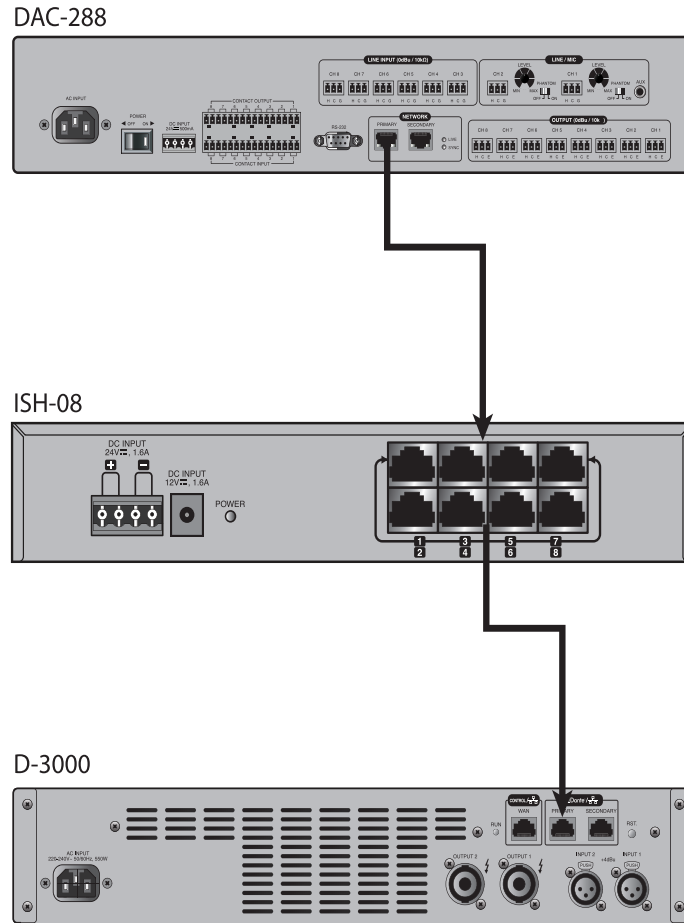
DAC-288

AC INPUT

POWER
OFF ON

DC INPUT
24V 500mA

CONTACT OUTPUT

CONTACT INPUT

RS-232

NETWORK
PRIMARY SECONDARY

LINK
SYNC

LINE INPUT (0dBu / 10kΩ)
CH 8 CH 7 CH 6 CH 5 CH 4 CH 3

LINE / MIC
CH 2 CH 1
LEVEL
MIN MAX
PHANTOM
OFF ON
AUX

OUTPUT (0dBu / 10k)
CH 8 CH 7 CH 6 CH 5 CH 4 CH 3 CH 2 CH 1

ISH-08

DC INPUT
24V, 1.6A

DC INPUT
12V, 1.6A

POWER

1
2
3
4
5
6
7
8

D-3000

AC INPUT
220-240V~ 50/60Hz, 550W

OUTPUT 2
OUTPUT 1

CONTROL
WAN

RUN

Dante
PRIMARY SECONDARY

RST.

INPUT 2
INPUT 1
PUSH
PUSH
+4dBu